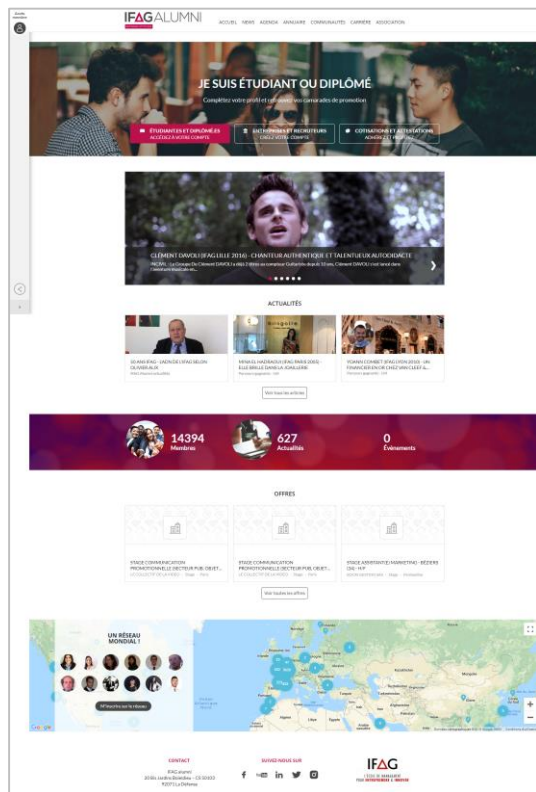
IFAG ALUMNI

ACCUEIL NEWS AGENDA ANNUAIRE COMMUNAUTÉS CARRIÈRE ASSOCIATION

JE SUIS ÉTUDIANT OU DIPLÔMÉ

Complétez votre profil et retrouvez vos camarades de promotion

ÉTUDIANTS ET DIPLÔMÉS
ACCÉDEZ À VOTRE COMPTE

ENTREPRISES ET RECRUTEURS
CRÉEZ VOTRE COMPTE

COTISATIONS ET ATTESTATIONS
ADHÉREZ ET PROFITEZ

CLÉMENT DAVOLI (IFAG LILLE 2016) - CHANTEUR AUTHENTIQUE ET TALENTUEUX AUTODIDACTE

ACTUALITÉS

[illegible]

MOHA EL HADRAOUI (IFAG PARIS 2002) - ELLE BRILLE DANS LA JOAILLERIE

YOANN COMBET (IFAG LYON 2010) - UN FINANCIER DE CHOC CHEZ VAN CLEEF &...

Voir toutes les articles

14394
Membres

627
Actualités

0
Événements

OFFRES

STAGE COMMUNICATION PROMOTIONNELLE SECTEUR PUB. OBJET...

STAGE COMMUNICATION PROMOTIONNELLE SECTEUR PUB. OBJET...

STAGE ASSISTANT(E) MARKETING - BÉZIERS (34) - H/F

Voir toutes les offres

UN RÉSEAU MONDIAL !

M'inscrire sur le réseau

Google

CONTACT
IFAG Alumni
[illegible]
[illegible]

SUIVEZ-NOUS SUR

IFAG